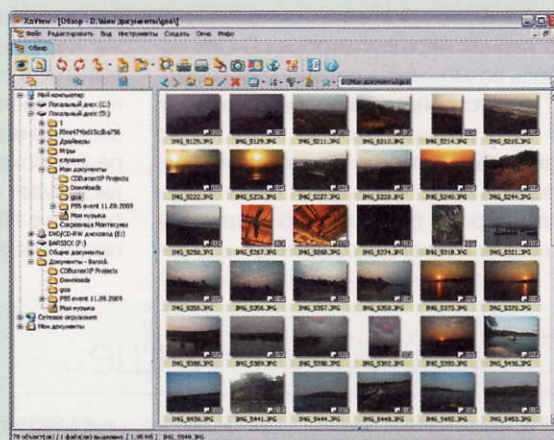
XnView - [Обзор - D:\Мои документы\gsa\]
Файл Редактировать Вид Инструменты Создать Окно Инфо
Обзор

Мой компьютер
Локальный диск (C:)
Локальный диск (D:)
1
f0ee474bd15c8a756
Драйверы
Игры
изучаемо
Мои документы
CDBurnerXP Projects
Downloads
gsa
PBS event 11.09.2009
Моя музыка
Сокровища Монтесумы
DVD/CD-RW дисковод (E:)
BARSICK (F:)
Общие документы
Документы - Barsick
CDBurnerXP Projects
Downloads
gsa
PBS event 11.09.2009
Моя музыка
Сетевое окружение
Мои документы

IMG_5125.JPG
IMG_5180.JPG
IMG_5211.JPG
IMG_5212.JPG
IMG_5214.JPG
IMG_5215.JPG
IMG_5222.JPG
IMG_5226.JPG
IMG_5227.JPG
IMG_5228.JPG
IMG_5240.JPG
IMG_5244.JPG
IMG_5250.JPG
IMG_5267.JPG
IMG_5268.JPG
IMG_5274.JPG
IMG_5318.JPG
IMG_5321.JPG
IMG_5352.JPG
IMG_5356.JPG
IMG_5357.JPG
IMG_5358.JPG
IMG_5364.JPG
IMG_5370.JPG
IMG_5388.JPG
IMG_5389.JPG
IMG_5390.JPG
IMG_5392.JPG
IMG_5393.JPG
IMG_5436.JPG
IMG_5439.JPG
IMG_5441.JPG
IMG_5446.JPG
IMG_5448.JPG
IMG_5449.JPG
IMG_5453.JPG

78 объект(ов) / 1 файл(ов) выделено [ 1.95 MB ] IMG_5549.JPG